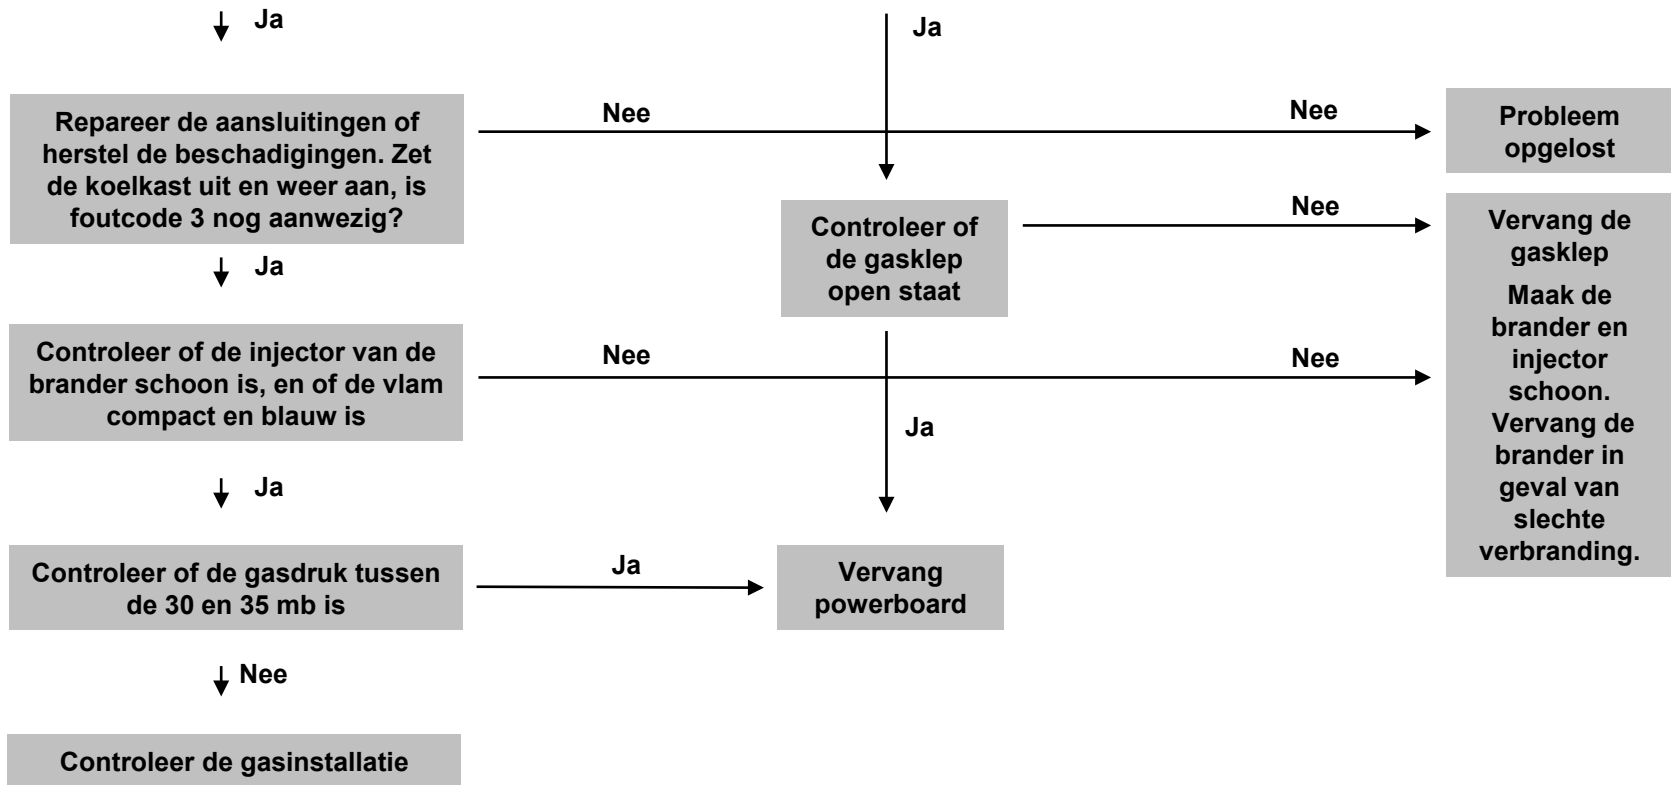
Ja

Ja

Repareer de aansluitingen of herstel de beschadigingen. Zet de koelkast uit en weer aan, is foutcode 3 nog aanwezig?

Nee

Nee

Probleem opgelost

Ja

Controleer of de gasklep open staat

Nee

Vervang de gasklep

Maak de brander en injector schoon. Vervang de brander in geval van slechte verbranding.

Controleer of de injector van de brander schoon is, en of de vlam compact en blauw is

Nee

Nee

Ja

Ja

Controleer of de gasdruk tussen de 30 en 35 mb is

Ja

Vervang powerboard

Nee

Controleer de gasinstallatie